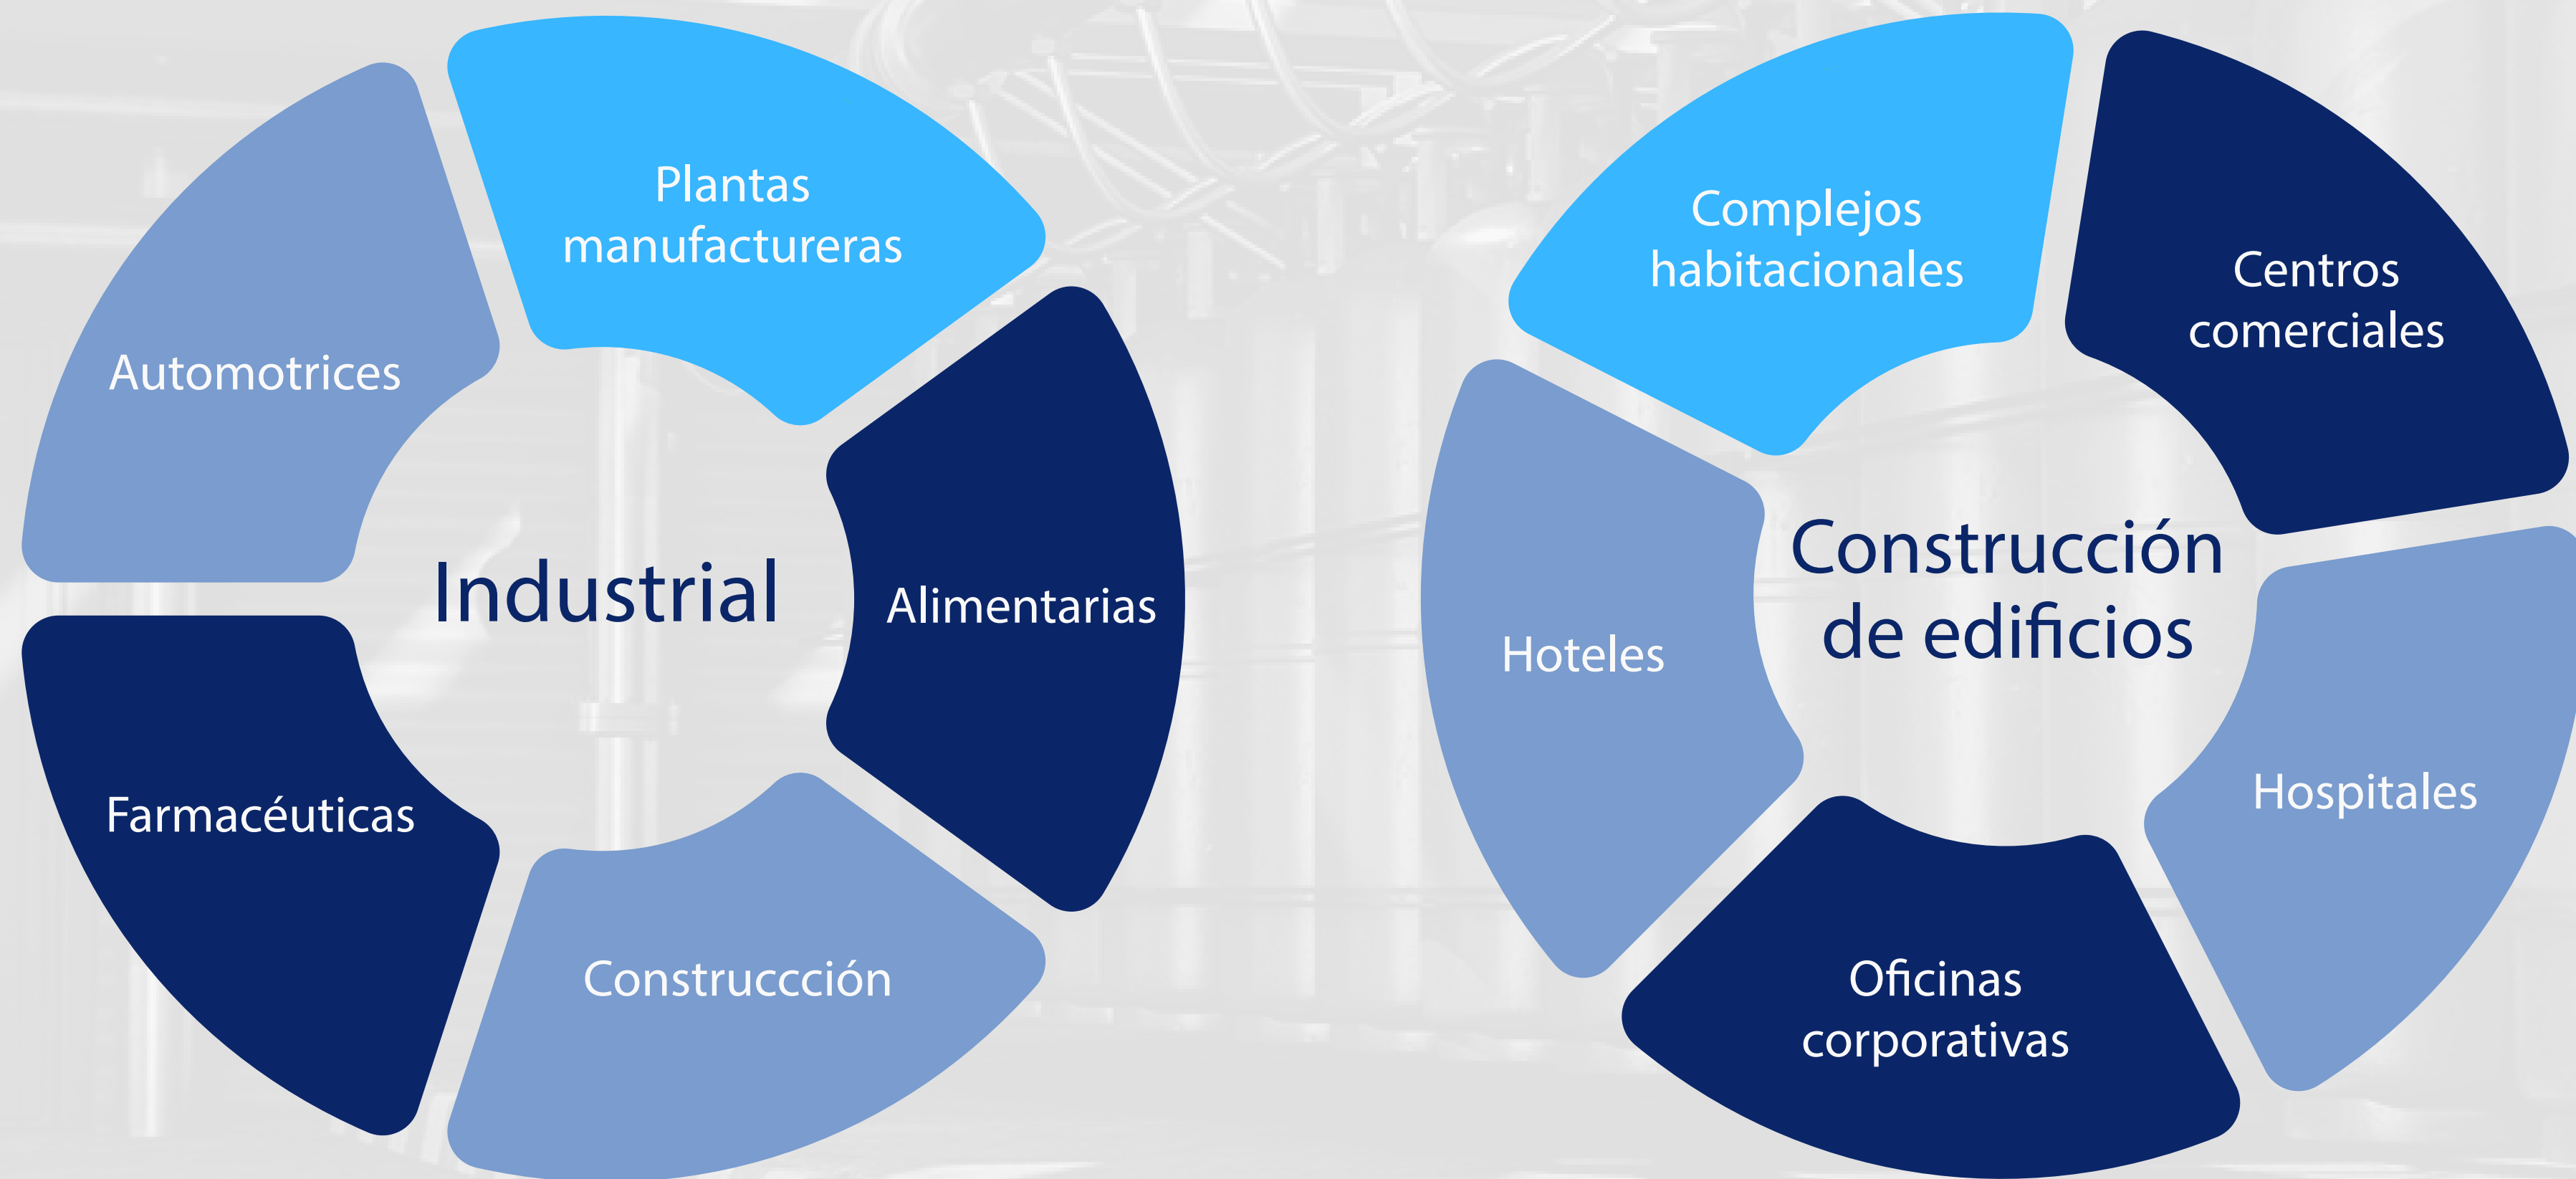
Industrial

Plantas manufactureras

Alimentarias

Construcccción

Farmacéuticas

Automotrices

Construcción de edificios

Complejos habitacionales

Centros comerciales

Hospitales

Oficinas corporativas

Hoteles